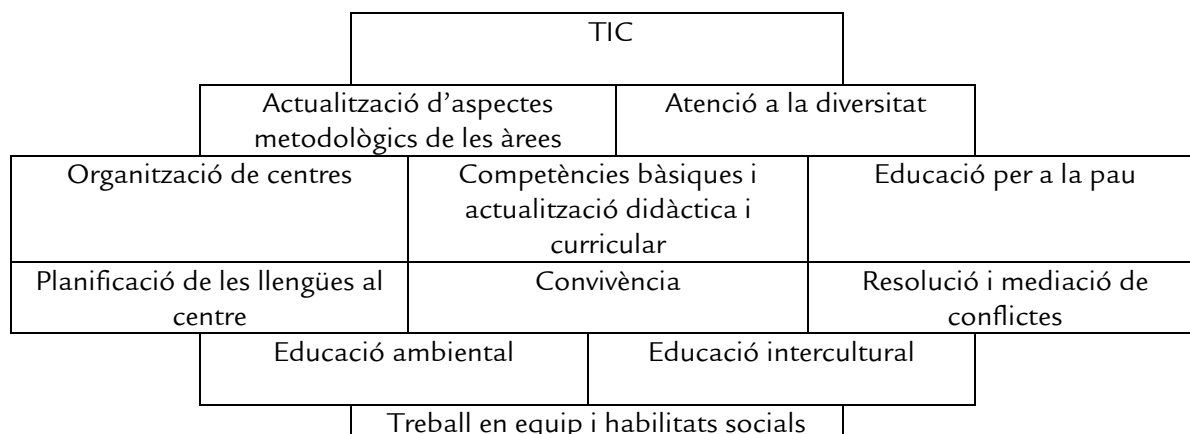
TIC

Actualització d'aspectes metodològics de les àrees

Atenció a la diversitat

Organització de centres

Competències bàsiques i actualització didàctica i curricular

Educació per a la pau

Planificació de les llengües al centre

Convivència

Resolució i mediació de conflictes

Educació ambiental

Educació intercultural

Treball en equip i habilitats socials